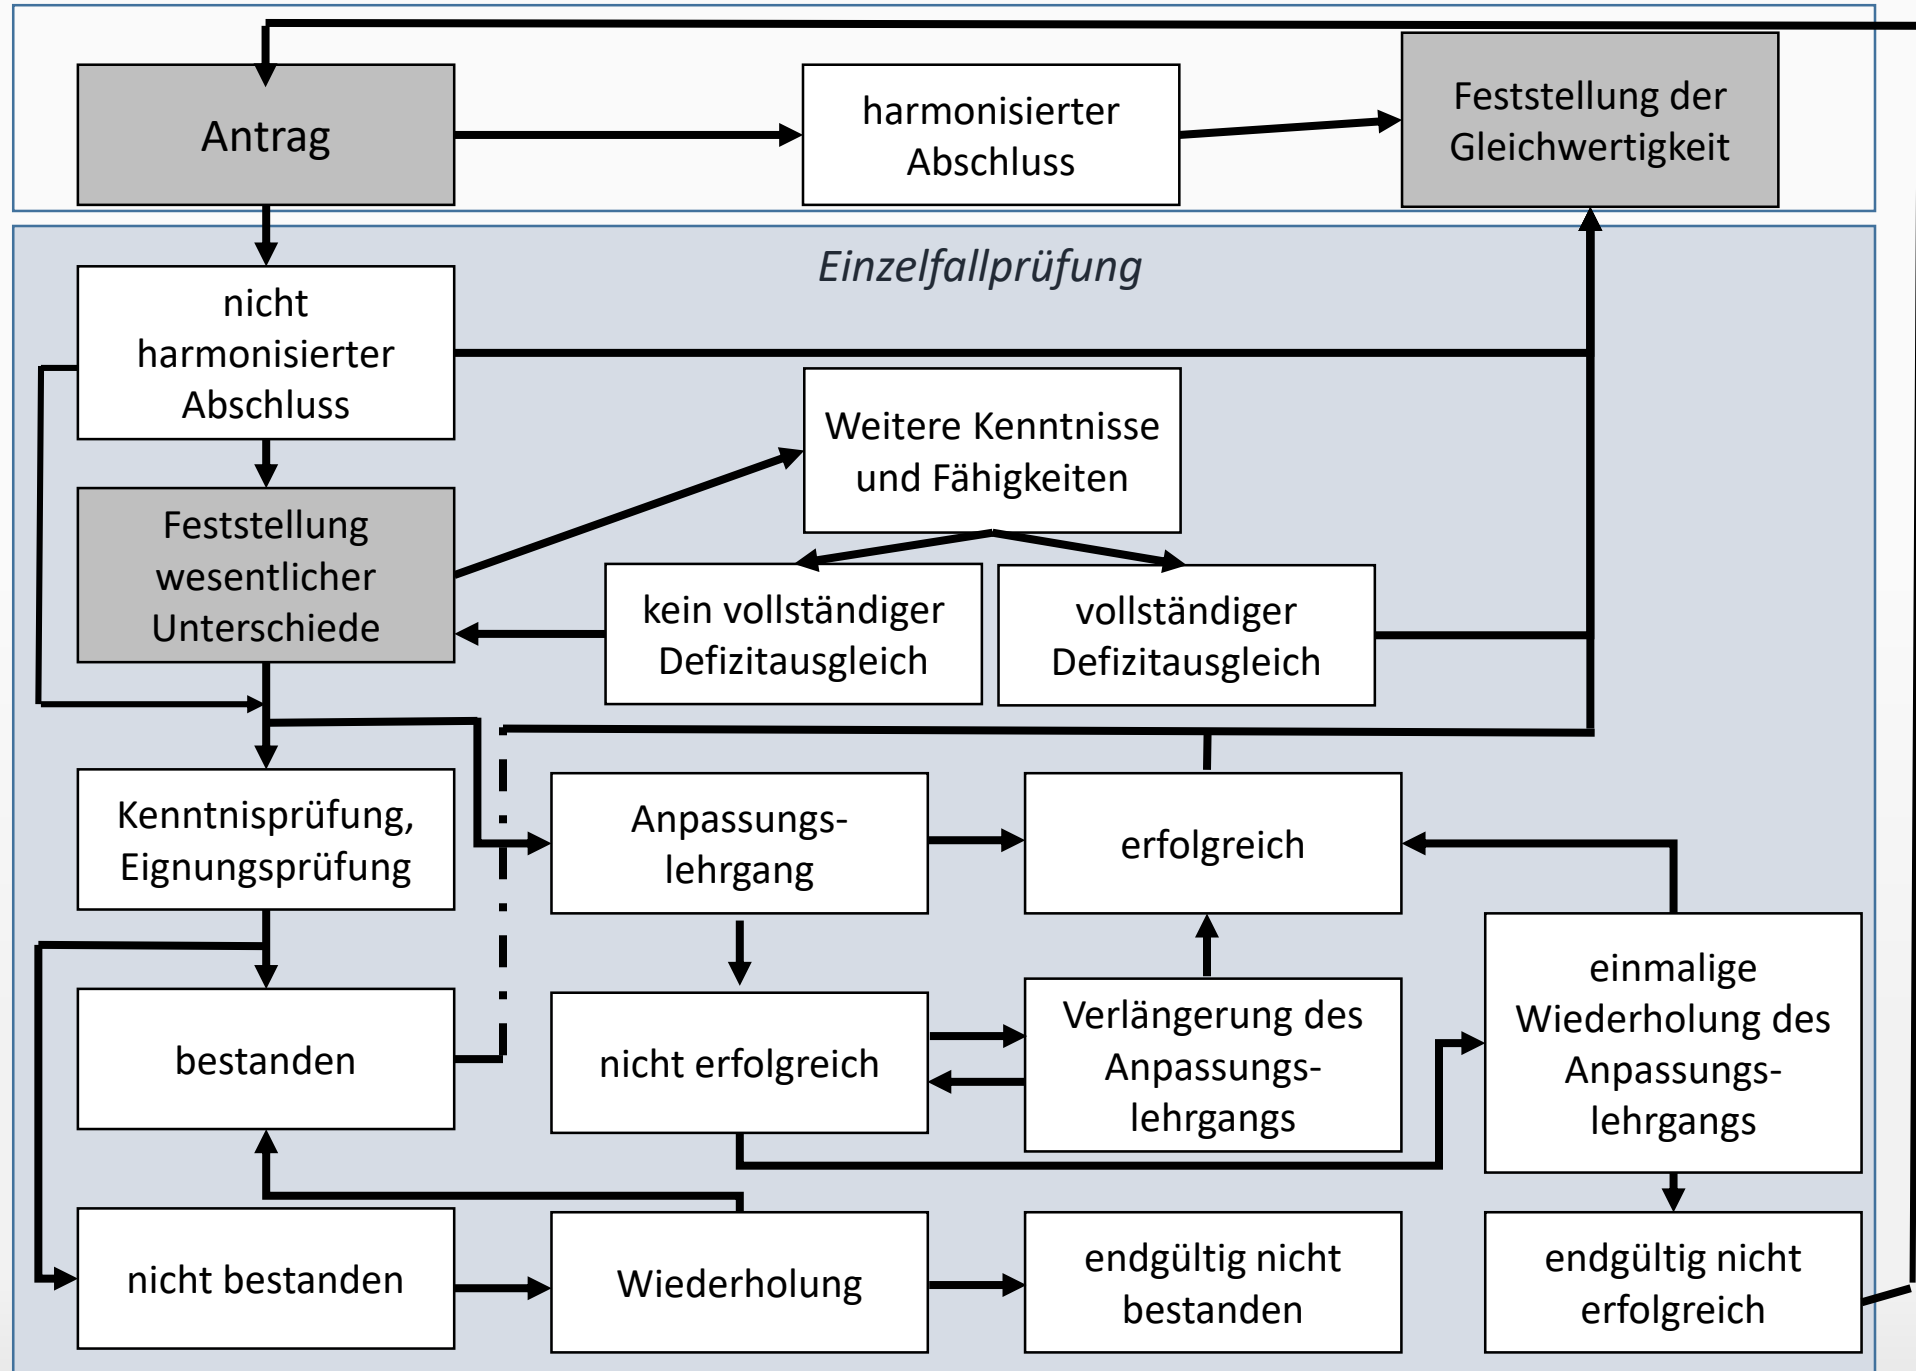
Antrag

harmonisierter Abschluss

Feststellung der Gleichwertigkeit

Einzelfallprüfung

nicht harmonisierter Abschluss

Weitere Kenntnisse und Fähigkeiten

Feststellung wesentlicher Unterschiede

kein vollständiger Defizitausgleich

vollständiger Defizitausgleich

Kenntnisprüfung, Eignungsprüfung

Anpassungslehrgang

erfolgreich

bestanden

nicht erfolgreich

Verlängerung des Anpassungslehrgangs

einmalige Wiederholung des Anpassungslehrgangs

nicht bestanden

Wiederholung

endgültig nicht bestanden

endgültig nicht erfolgreich